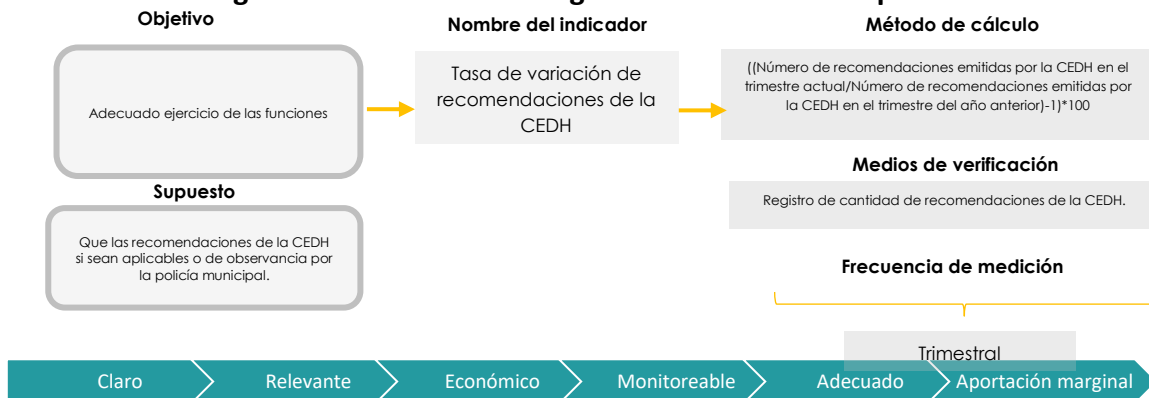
Objetivo

Adecuado ejercicio de las funciones

Supuesto

Que las recomendaciones de la CEDH si sean aplicables o de observancia por la policía municipal.

Nombre del indicador

Tasa de variación de recomendaciones de la CEDH

Método de cálculo

((Número de recomendaciones emitidas por la CEDH en el trimestre actual/Número de recomendaciones emitidas por la CEDH en el trimestre del año anterior)-1)*100

Medios de verificación

Registro de cantidad de recomendaciones de la CEDH.

Frecuencia de medición

Trimestral

Claro | Relevante | Económico | Monitoreable | Adecuado | Aportación marginal